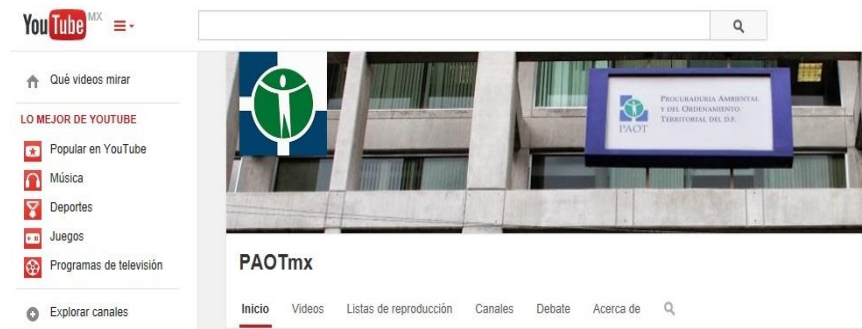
YouTube MX

Qué videos mirar

LO MEJOR DE YOUTUBE

Popular en YouTube

Música

Deportes

Juegos

Programas de televisión

Explorar canales

PROCURADURÍA AMBIENTAL Y DEL ORDENAMIENTO TERRITORIAL DEL D.F.

PAOT

PAOTmx

Inicio Videos Listas de reproducción Canales Debate Acerca de